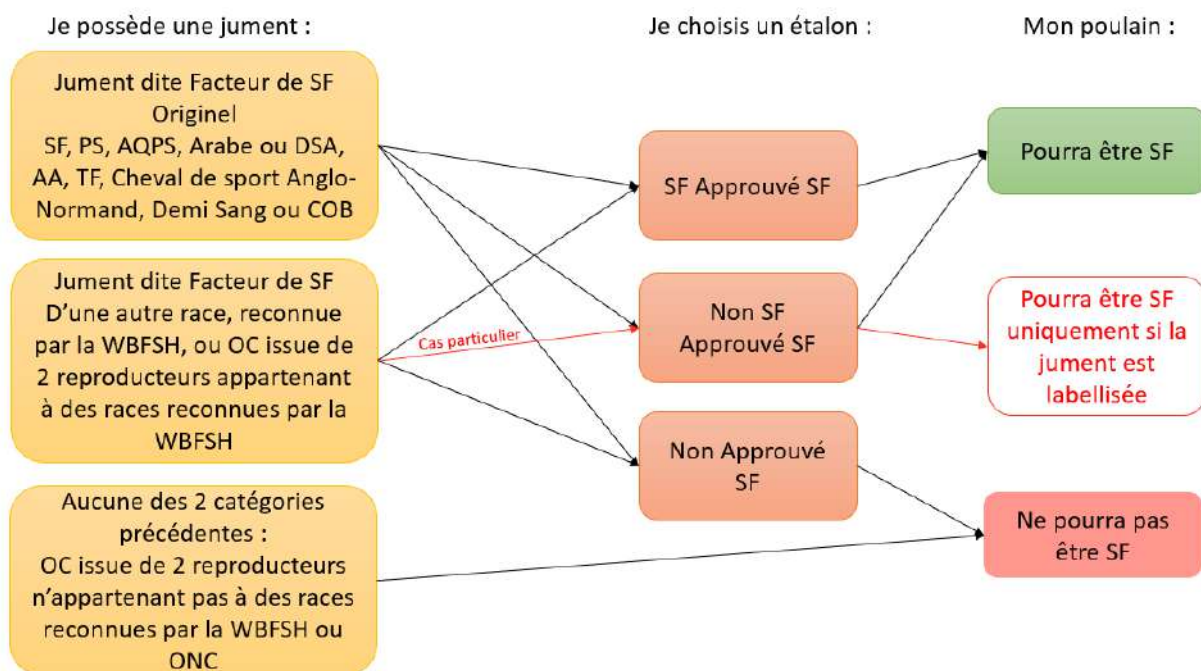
Je possède une jument :

Je choisis un étalon :

Mon poulain :

Jument dite Facteur de SF Originel
SF, PS, AQPS, Arabe ou DSA, AA, TF, Cheval de sport Anglo-Normand, Demi Sang ou COB

Jument dite Facteur de SF D'une autre race, reconnue par la WBFSH, ou OC issue de 2 reproducteurs appartenant à des races reconnues par la WBFSH

Aucune des 2 catégories précédentes :
OC issue de 2 reproducteurs n'appartenant pas à des races reconnues par la WBFSH ou ONC

Cas particulier

SF Approuvé SF

Non SF Approuvé SF

Non Approuvé SF

Pourra être SF

Pourra être SF uniquement si la jument est labellisée

Ne pourra pas être SF